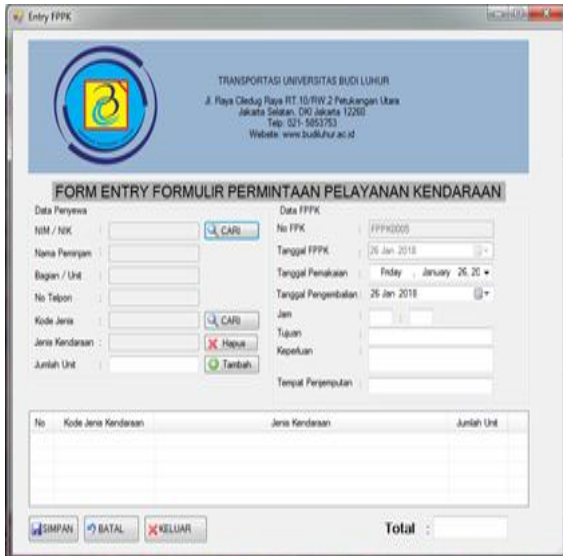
Entry FPPK

TRANSPORTASI UNIVERSITAS BUDI LUHUR
Jl. Raya Ciledug Raya RT.10/RW.2 Petukangan Utara
Jakarta Selatan, DKI Jakarta 12260
Telp. 021- 5853753
Website: www.budiluhur.ac.id

FORM ENTRY FORMULIR PERMINTAAN PELAYANAN KENDARAAN

Data Penyewa
NIM / NIK :
CARI
Nama Peminjam :
Bagian / Unit :
No Telpon :
Kode Jenis :
CARI
Jenis Kendaraan :
Hapus
Jumlah Unit :
Tambah

Data FPPK
No FPK : FPPK0005
Tanggal FPPK : 26 Jan 2018
Tanggal Pemakaian : Friday , January 26, 20
Tanggal Pengembalian : 26 Jan 2018
Jam : :
Tujuan
Keperluan
Tempat Penjemputan :

| No | Kode Jenis Kendaraan | Jenis Kendaraan | Jumlah Unit |
|---|---|---|---|

SIMPAN BATAL KELUAR

Total :